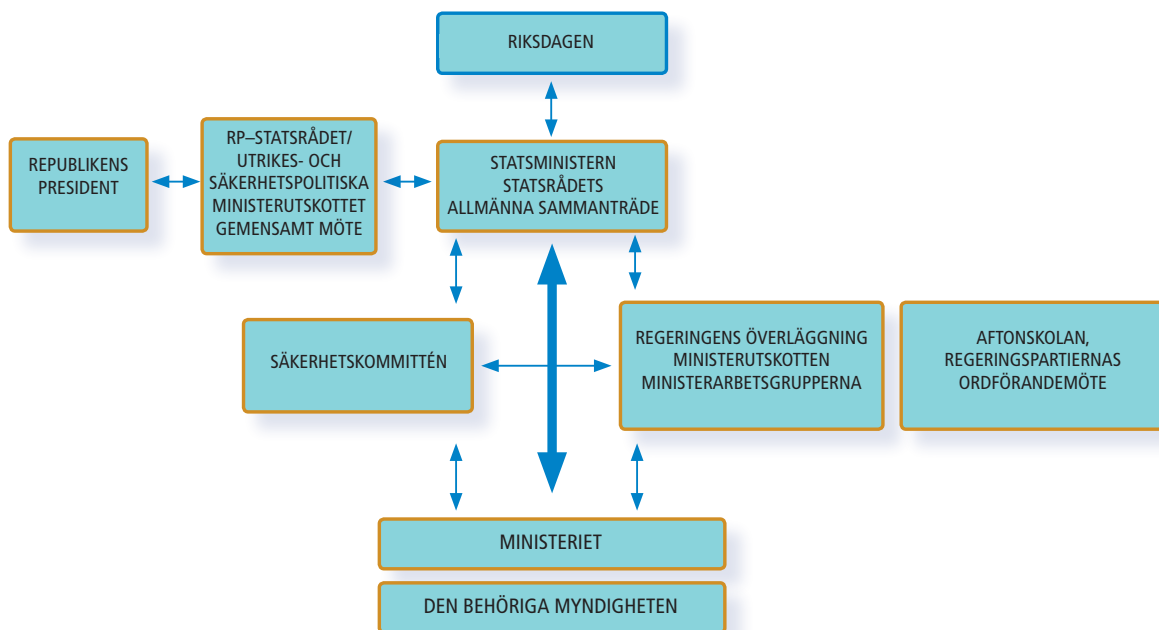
RIKSDAGEN

REPUBLIKENS PRESIDENT

RP–STATSRÅDET/ UTRIKES- OCH SÄKERHETSPOLITISKA MINISTERUTSKOTTET GEMENSAMT MÖTE

STATSMINISTERN STATSRÅDETS ALLMÄNNA SAMMANTRÄDE

SÄKERHETSKOMMITTÉN

REGERINGENS ÖVERLÄGGNING MINISTERUTSKOTTEN MINISTERARBETSGRUPPERNA

AFTONSKOLAN, REGERINGSPARTIERNAS ORDFÖRANDEMÖTE

MINISTERIET

DEN BEHÖRIGA MYNDIGHETEN